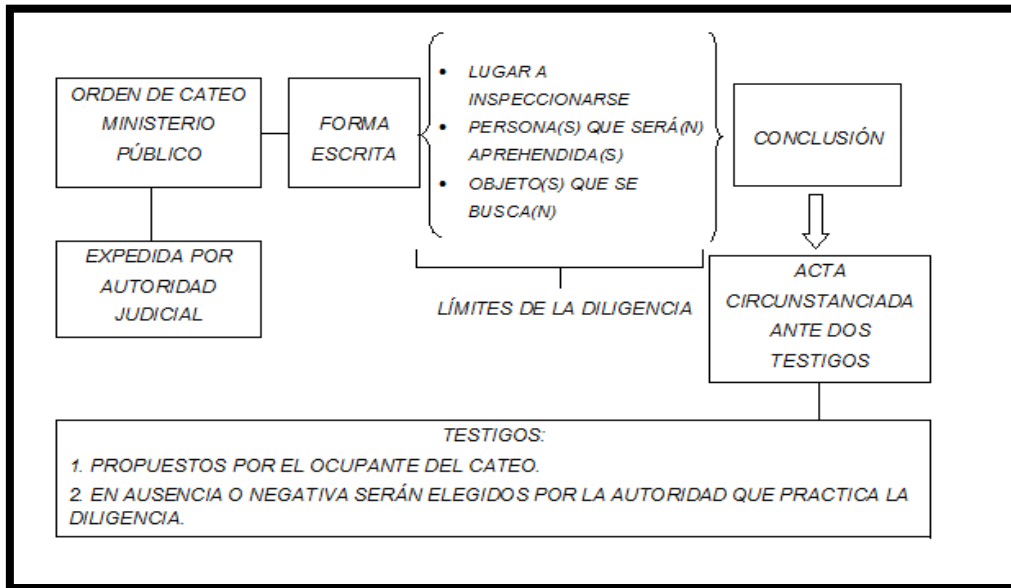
ORDEN DE CATEO MINISTERIO PÚBLICO

FORMA ESCRITA

- LUGAR A INSPECCIONARSE
- PERSONA(S) QUE SERÁ(N) APREHENDIDA(S)
- OBJETO(S) QUE SE BUSCA(N)

CONCLUSIÓN

EXPEDIDA POR AUTORIDAD JUDICIAL

LÍMITES DE LA DILIGENCIA

ACTA CIRCUNSTANCIADA ANTE DOS TESTIGOS

TESTIGOS:

1. PROPUESTOS POR EL OCUPANTE DEL CATEO.

2. EN AUSENCIA O NEGATIVA SERÁN ELEGIDOS POR LA AUTORIDAD QUE PRACTICA LA DILIGENCIA.